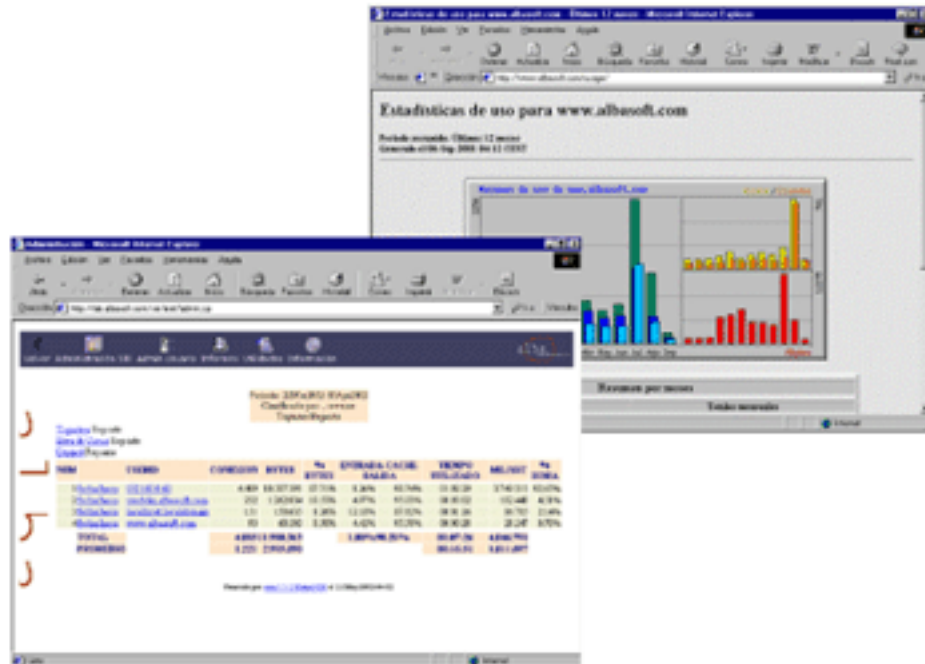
Estadísticas de uso para www.albasoft.com

Período mostrado: Últimos 12 meses
Generado el 06-Sep-2001 04:11 CEST

Resumen del uso de www.albasoft.com

Resumen por meses

Totales mensuales

Administración - Microsoft Internet Explorer

Volver Administración Editar Agregar usuario Informes Utilidades Información

Período: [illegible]
Clasificado por: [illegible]
Tipo: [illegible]

| NUM | CORREO | CONEXION | BYTES | % BYTES | ENTRADA CACHE SALIDA | TIEMPO UTILIZADO | MB./SEGT | % ZONA |
|---|---|---|---|---|---|---|---|---|
| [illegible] | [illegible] | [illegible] | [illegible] | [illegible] | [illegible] | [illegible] | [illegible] | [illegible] |
| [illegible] | www.albasoft.com | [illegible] | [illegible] | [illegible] | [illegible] | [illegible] | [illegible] | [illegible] |
| TOTAL | | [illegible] | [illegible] | | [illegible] | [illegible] | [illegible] | |
| PROMEDIO | | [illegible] | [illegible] | | | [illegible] | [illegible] | |

Internet